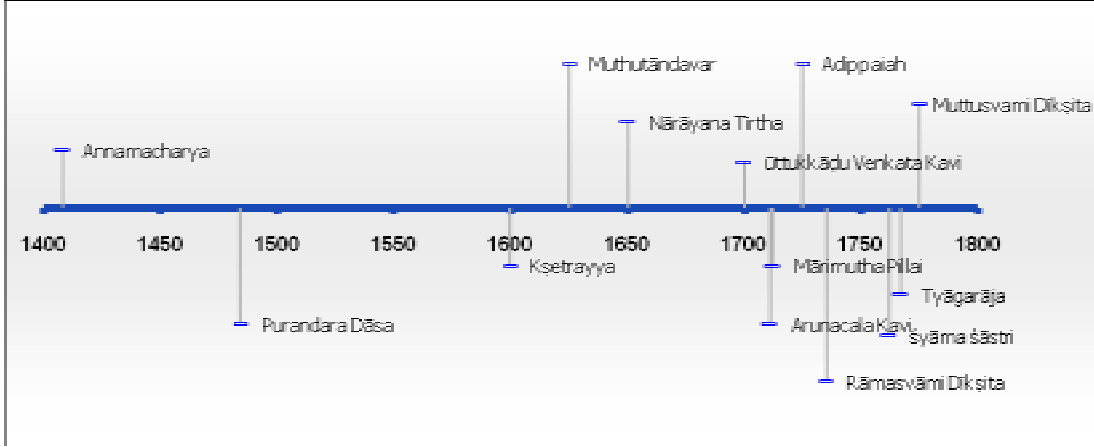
Muthutāndavar

Adippaiah

Muttusvami Dīkṣita

Nārāyana Tirtha

Annamacharya

Uttukkādu Venkata Kavi

1400 1450 1500 1550 1600 1650 1700 1750 1800

Kṣetrayya

Mārimutha Pillai

Tyāgarāja

Purandara Dāsa

Arunacala Kavi

Syāma śāstri

Rāmasvāmi Dīkṣita